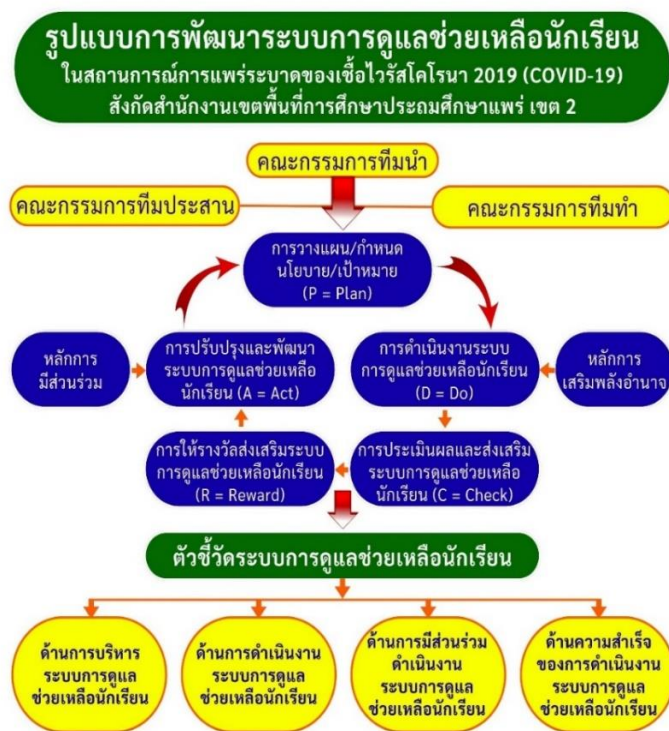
รูปแบบการพัฒนาระบบการดูแลช่วยเหลือนักเรียน
ในสถานการณ์การแพร่ระบาดของเชื้อไวรัสโคโรนา 2019 (COVID-19)
สังกัดสำนักงานเขตพื้นที่การศึกษาประถมศึกษาแพร่ เขต 2

คณะกรรมการทีมนำ

คณะกรรมการทีมประสาน

คณะกรรมการทีมทำ

การวางแผน/กำหนด นโยบาย/เป้าหมาย (P = Plan)

หลักการ มีส่วนร่วม

การปรับปรุงและพัฒนา ระบบการดูแลช่วยเหลือ นักเรียน (A = Act)

การดำเนินงานระบบ การดูแลช่วยเหลือนักเรียน (D = Do)

หลักการ เสริมพลังอำนาจ

การให้รางวัลส่งเสริมระบบ การดูแลช่วยเหลือนักเรียน (R = Reward)

การประเมินผลและส่งเสริม ระบบการดูแลช่วยเหลือ นักเรียน (C = Check)

ตัวชี้วัดระบบการดูแลช่วยเหลือนักเรียน

ด้านการบริหาร ระบบการดูแล ช่วยเหลือนักเรียน

ด้านการดำเนินงาน ระบบการดูแล ช่วยเหลือนักเรียน

ด้านการมีส่วนร่วม ดำเนินงาน ระบบการดูแล ช่วยเหลือนักเรียน

ด้านความสำเร็จ ของการดำเนินงาน ระบบการดูแล ช่วยเหลือนักเรียน